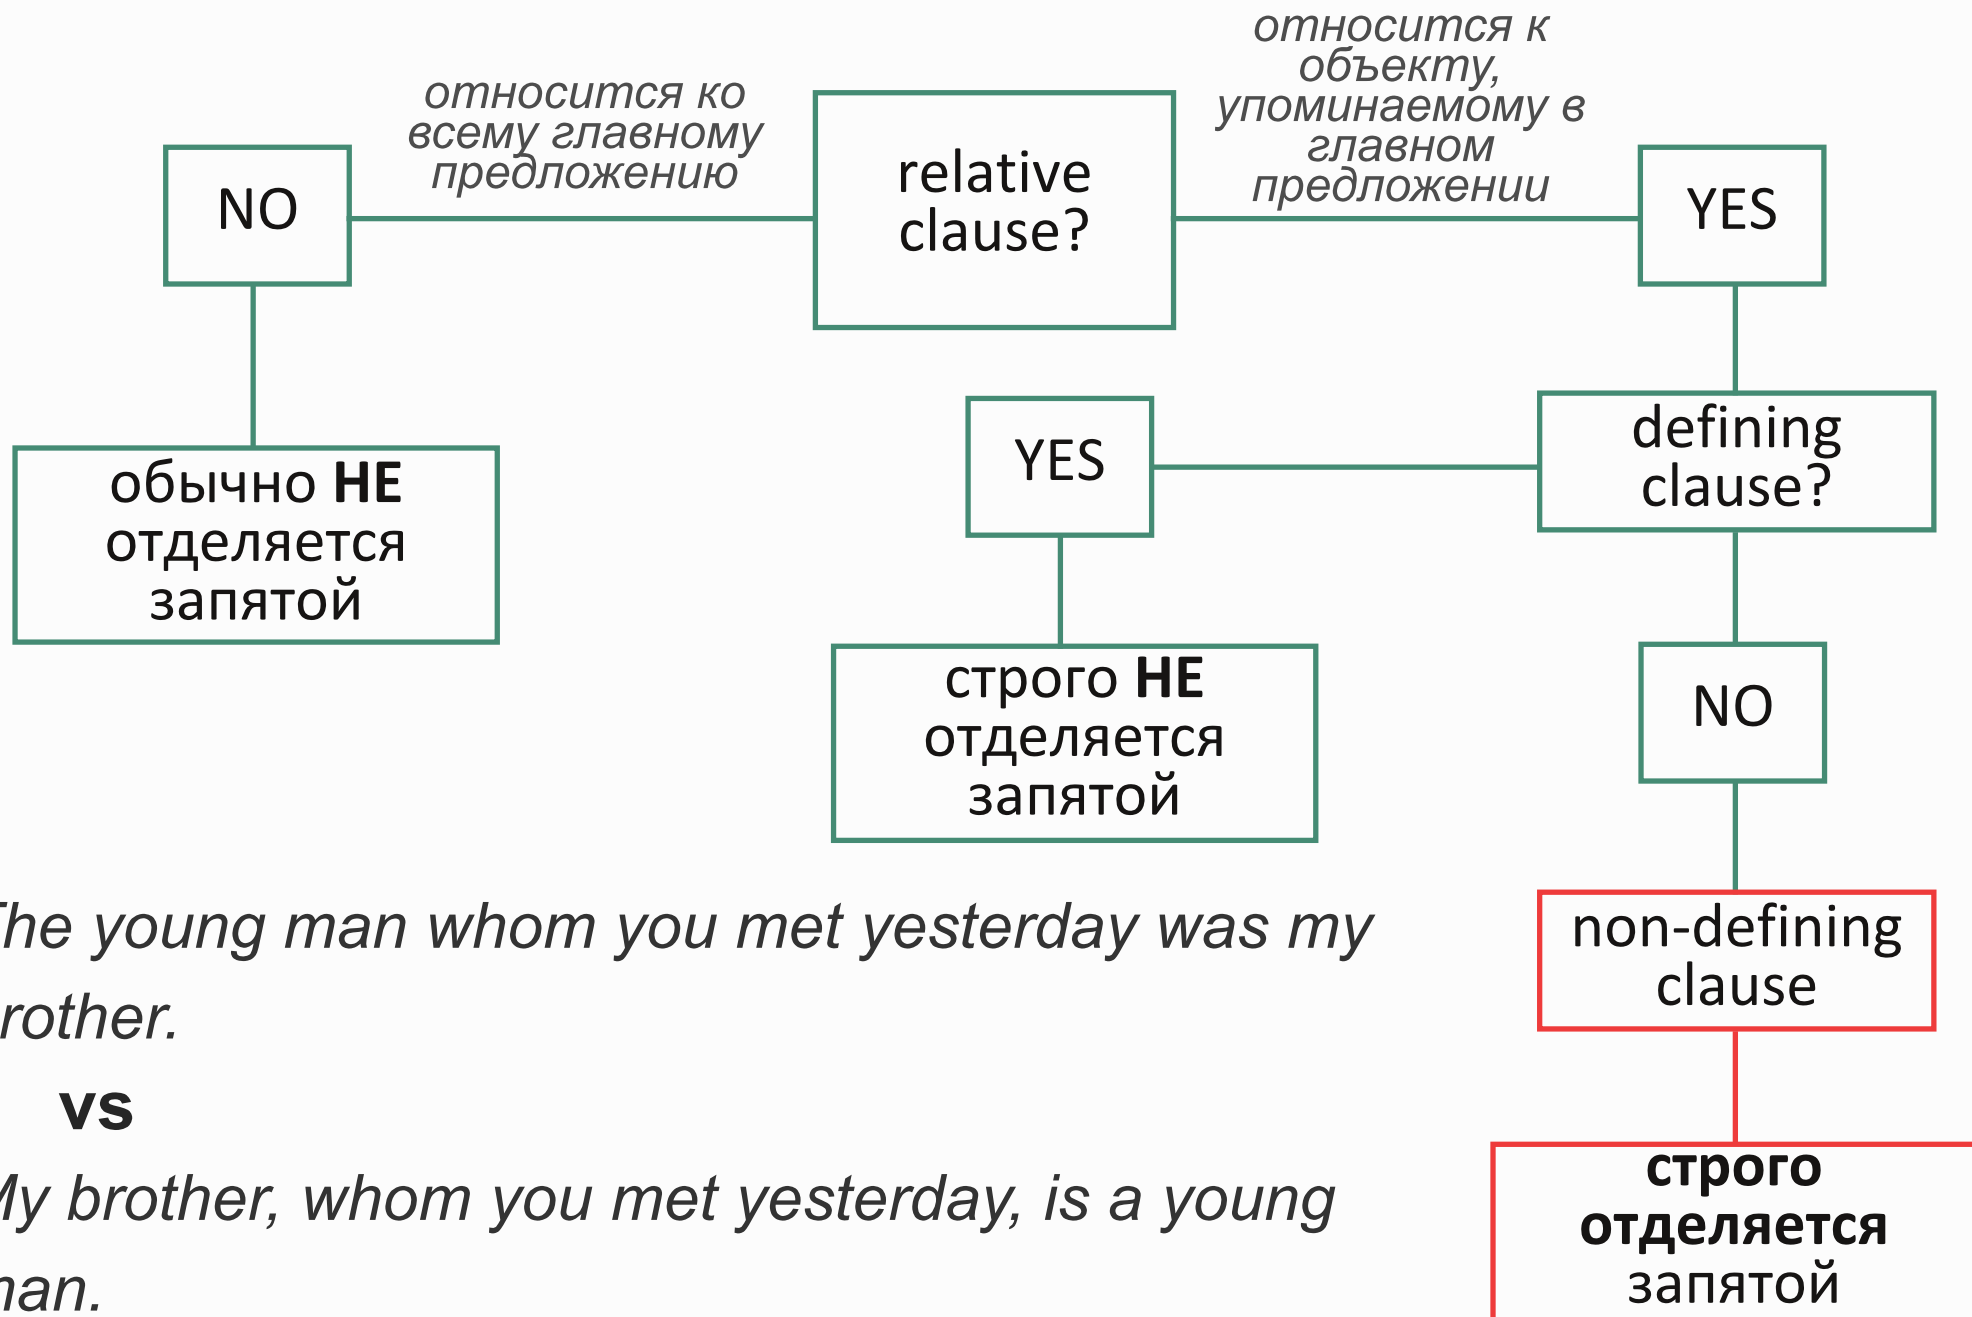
relative clause?

относится ко всему главному предложению

NO

обычно **НЕ** отделяется запятой

относится к объекту, упоминаемому в главном предложении

YES

defining clause?

YES

строго **НЕ** отделяется запятой

NO

non-defining clause

**строго отделяется** запятой

*he young man whom you met yesterday was my rother.*

**vs**

*y brother, whom you met yesterday, is a young an.*